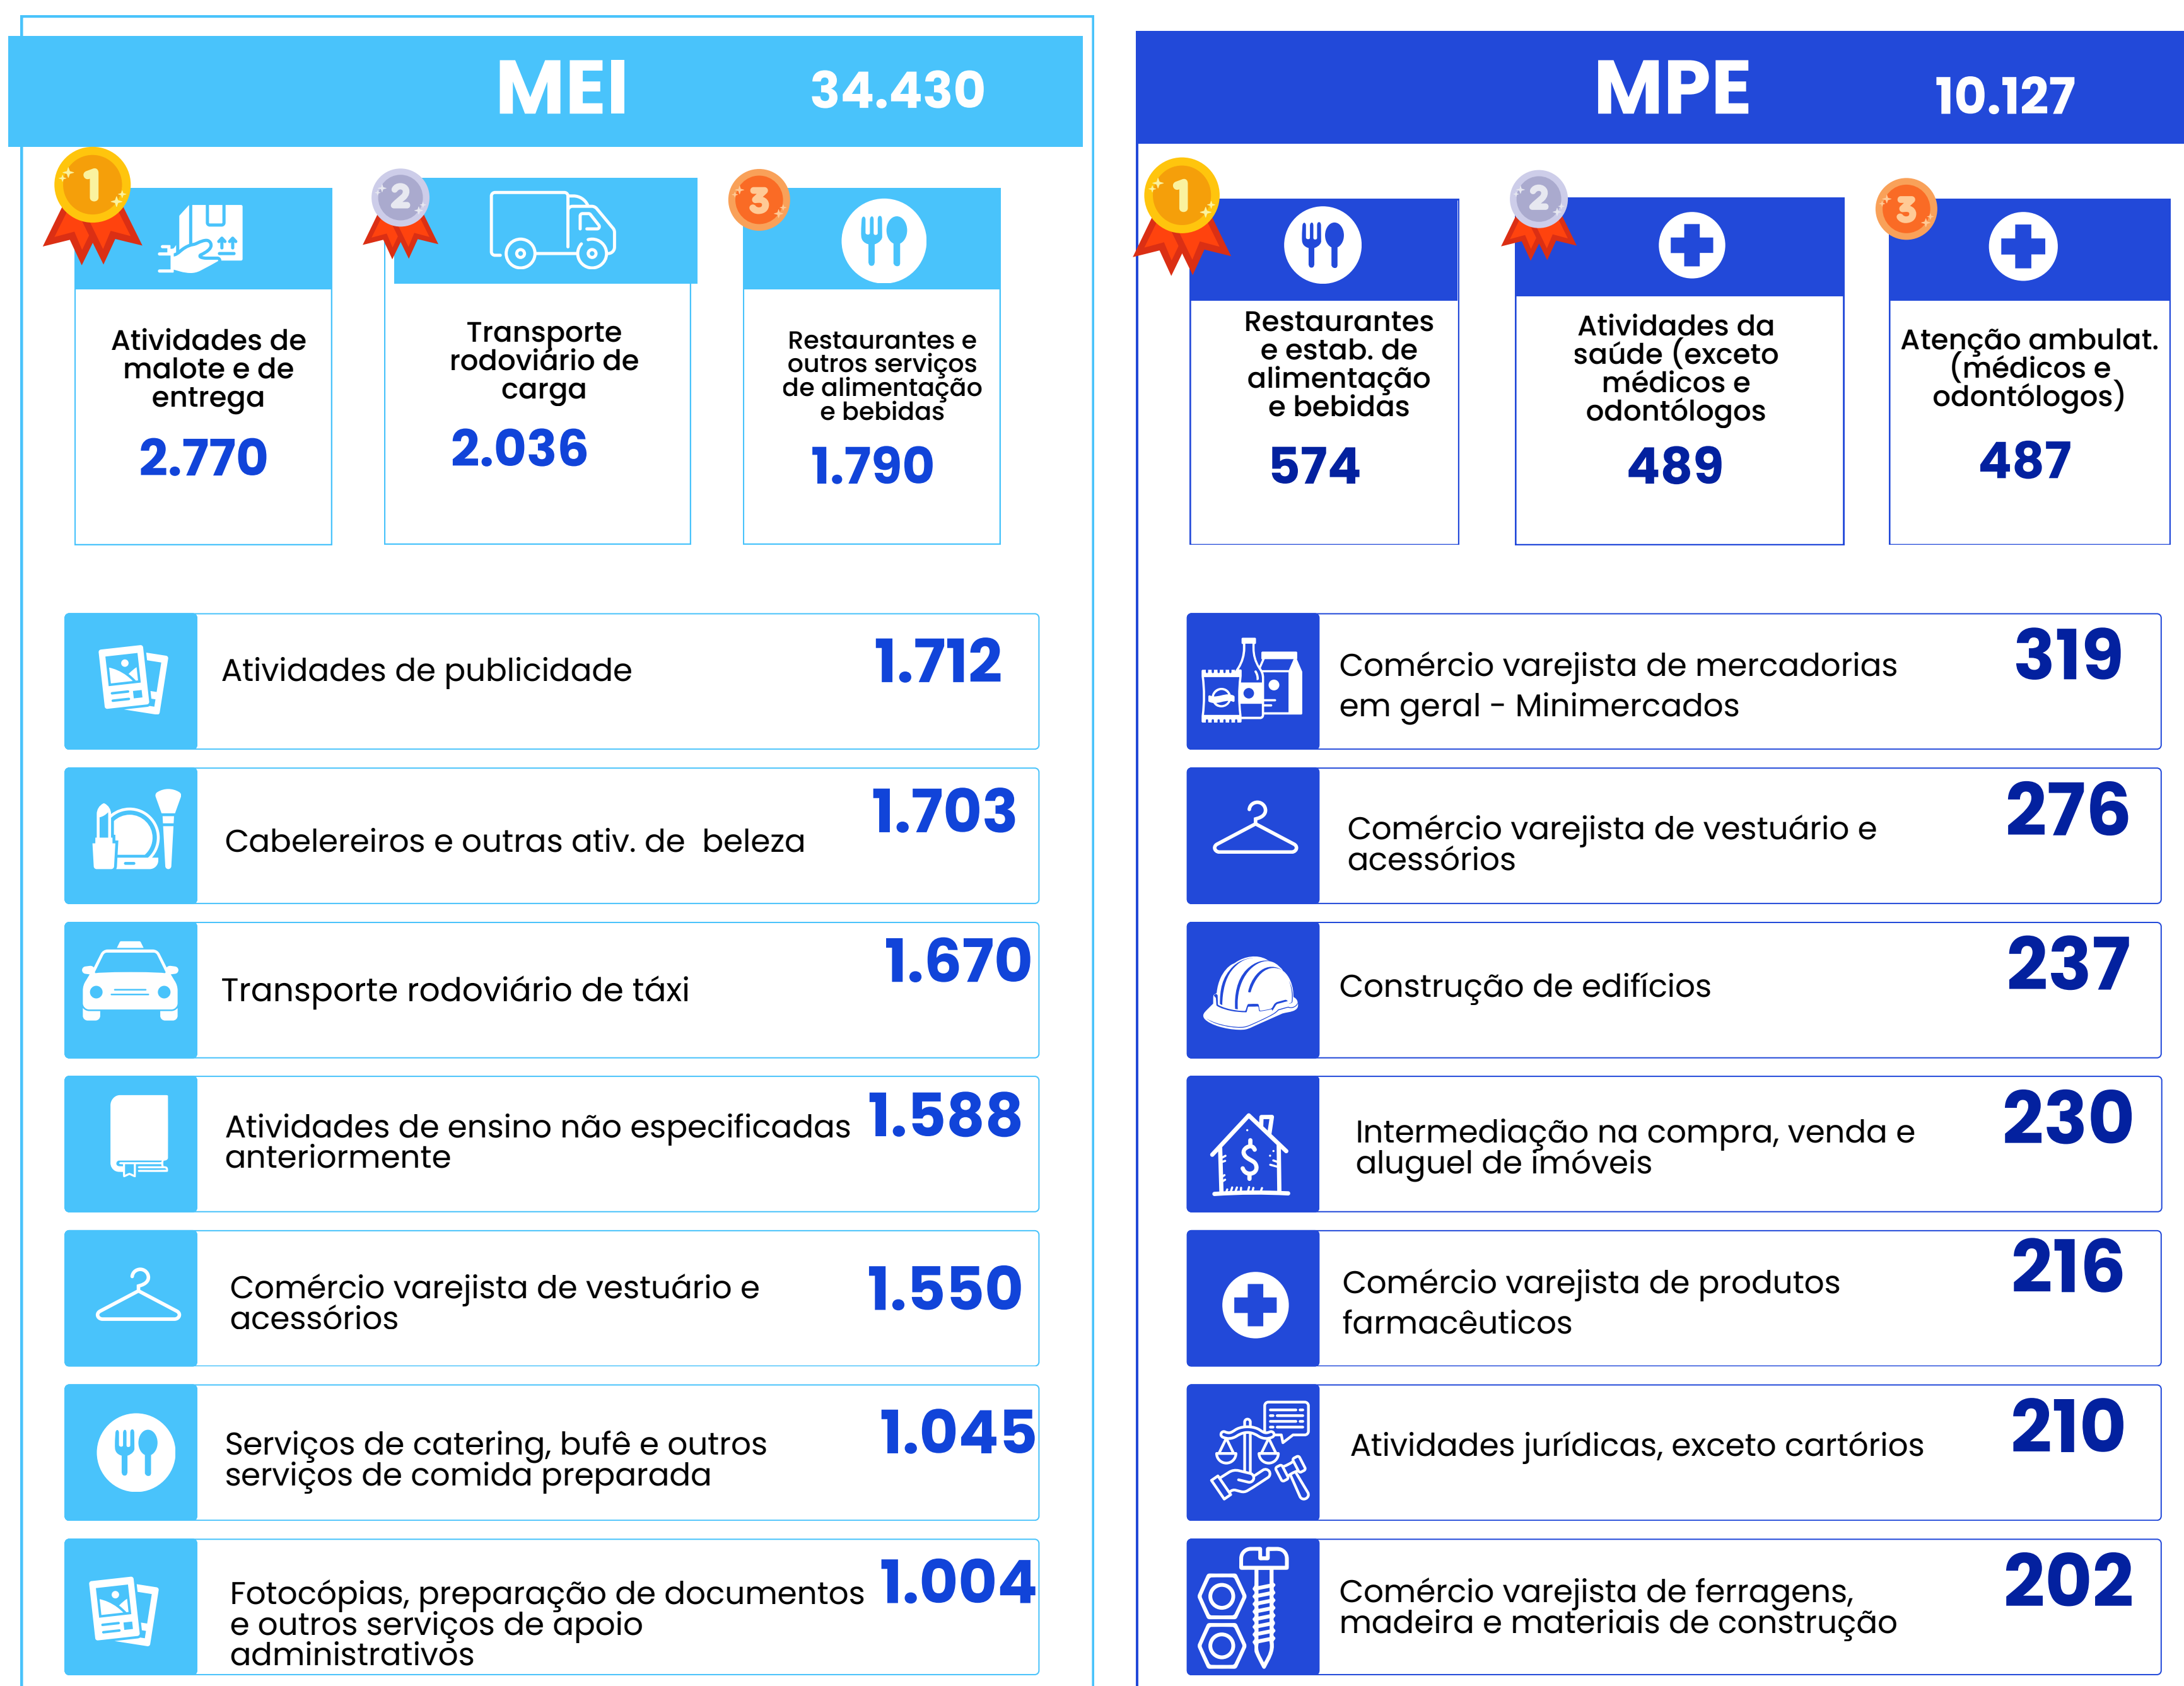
MEI 34.430

1
Atividades de malote e de entrega
2.770

2
Transporte rodoviário de carga
2.036

3
Restaurantes e outros serviços de alimentação e bebidas
1.790

Atividades de publicidade 1.712

Cabelereiros e outras ativ. de beleza 1.703

Transporte rodoviário de táxi 1.670

Atividades de ensino não especificadas anteriormente 1.588

Comércio varejista de vestuário e acessórios 1.550

Serviços de catering, bufê e outros serviços de comida preparada 1.045

Fotocópias, preparação de documentos e outros serviços de apoio administrativos 1.004

MPE 10.127

1
Restaurantes e estab. de alimentação e bebidas
574

2
Atividades da saúde (exceto médicos e odontólogos
489

3
Atenção ambulat. (médicos e odontólogos)
487

Comércio varejista de mercadorias em geral - Minimercados 319

Comércio varejista de vestuário e acessórios 276

Construção de edifícios 237

Intermediação na compra, venda e aluguel de imóveis 230

Comércio varejista de produtos farmacêuticos 216

Atividades jurídicas, exceto cartórios 210

Comércio varejista de ferragens, madeira e materiais de construção 202